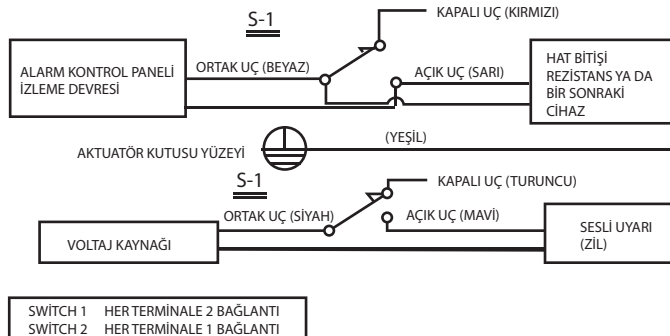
S-1

KAPALI UÇ (KIRMIZI)

ALARM KONTROL PANELİ İZLEME DEVRESİ

ORTAK UÇ (BEYAZ)

AÇIK UÇ (SARI)

HAT BİTİŞİ REZİSTANS YA DA BİR SONRAKİ CİHAZ

AKTUATÖR KUTUSU YÜZEYİ

(YEŞİL)

S-1

KAPALI UÇ (TURUNCU)

ORTAK UÇ (SİYAH)

AÇIK UÇ (MAVİ)

VOLTAJ KAYNAĞI

SESLİ UYARI (ZİL)

SWITCH 1 HER TERMİNALE 2 BAĞLANTI
SWITCH 2 HER TERMİNALE 1 BAĞLANTI